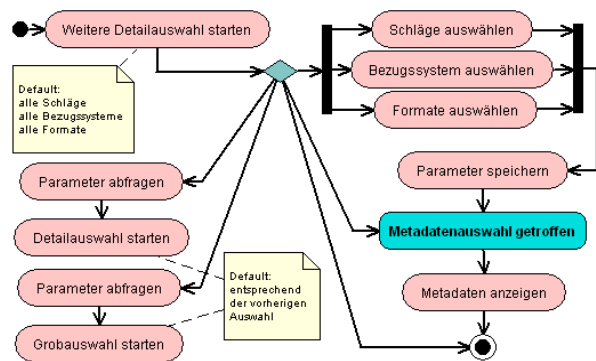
Weitere Detailauswahl starten

Default:
alle Schläge
alle Bezugssysteme
alle Formate

Schläge auswählen

Bezugssystem auswählen

Formate auswählen

Parameter speichern

Parameter abfragen

Detailauswahl starten

Metadatenauswahl getroffen

Default:
entsprechend
der vorherigen
Auswahl

Parameter abfragen

Metadaten anzeigen

Grobauswahl starten